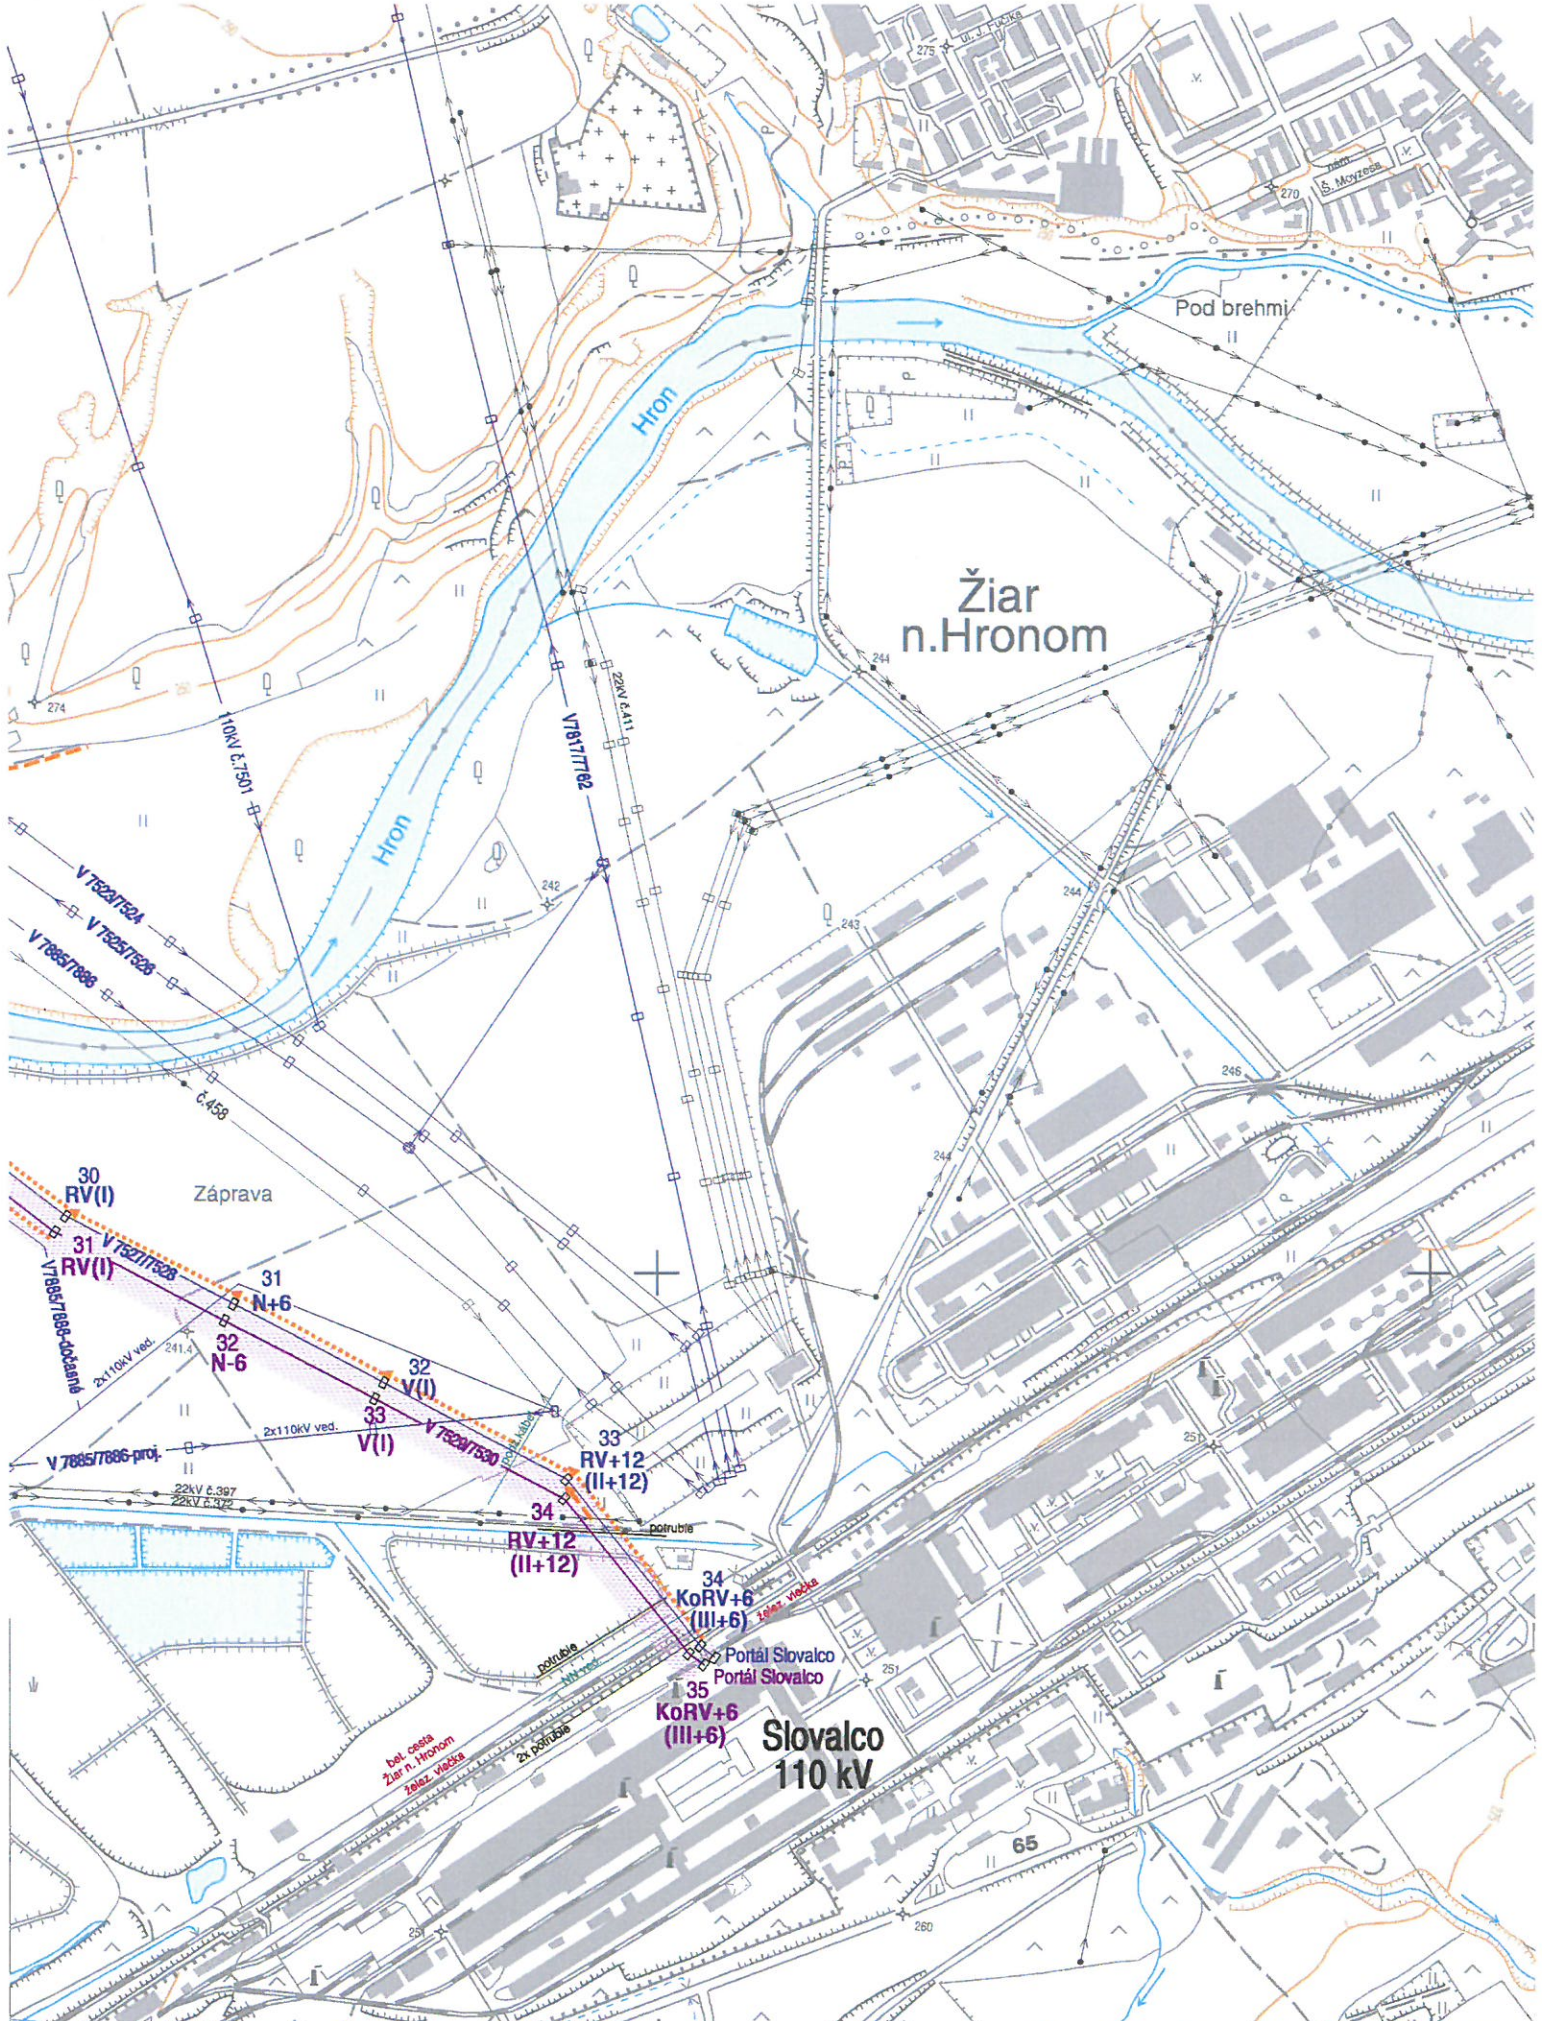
275
ul. J. Fučíka
270
nám. Š. Moyzesa
Pod brehmi
Hron
Žiar n.Hronom
274
110kV č.7501
V7617/7762
22kV č.411
Hron
242
243
244
244
V 7523/7524
V 7525/7526
V 7885/7886
č.458
246
244
30 RV(I)
Záprava
31 RV(I)
V7527/7528
V7885/7886-dočasné
31 N+6
32 N-6
241.4
2x110kV ved.
32 V(I)
33 V(I)
2x110kV ved.
V7529/7530
V 7885/7886-proj.
22kV č.397
22kV č.472
33 RV+12 (II+12)
34 RV+12 (II+12)
potrubie
34 KoRV+6 (III+6)
želez. vlečka
Portál Slovalco
Portál Slovalco
potrubie
35 KoRV+6 (III+6)
Slovalco 110 kV
bet. cesta Žiar n. Hronom želez. vlečka
2x potrubie
251
251
251
65
260